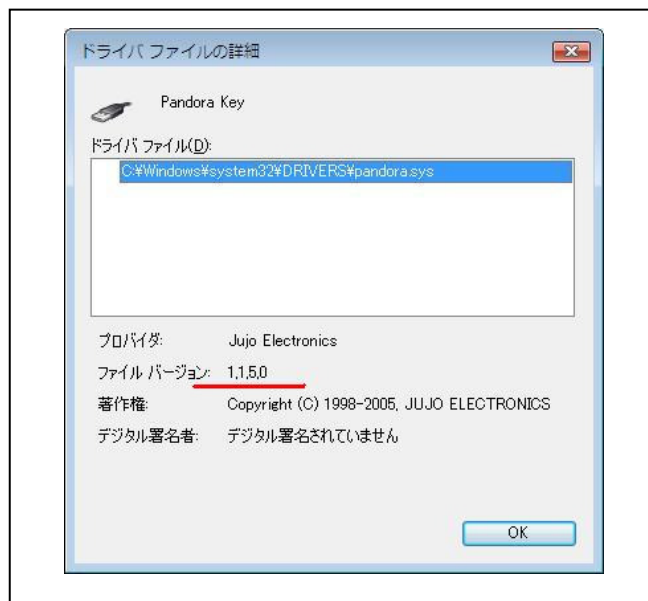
ドライバ ファイルの詳細

Pandora Key

ドライバ ファイル(D):

C:¥Windows¥system32¥DRIVERS¥pandora.sys

プロバイダ: Jujo Electronics

ファイル バージョン: 1,1,5,0

著作権: Copyright (C) 1998-2005, JUJO ELECTRONICS

デジタル署名者: デジタル署名されていません

OK